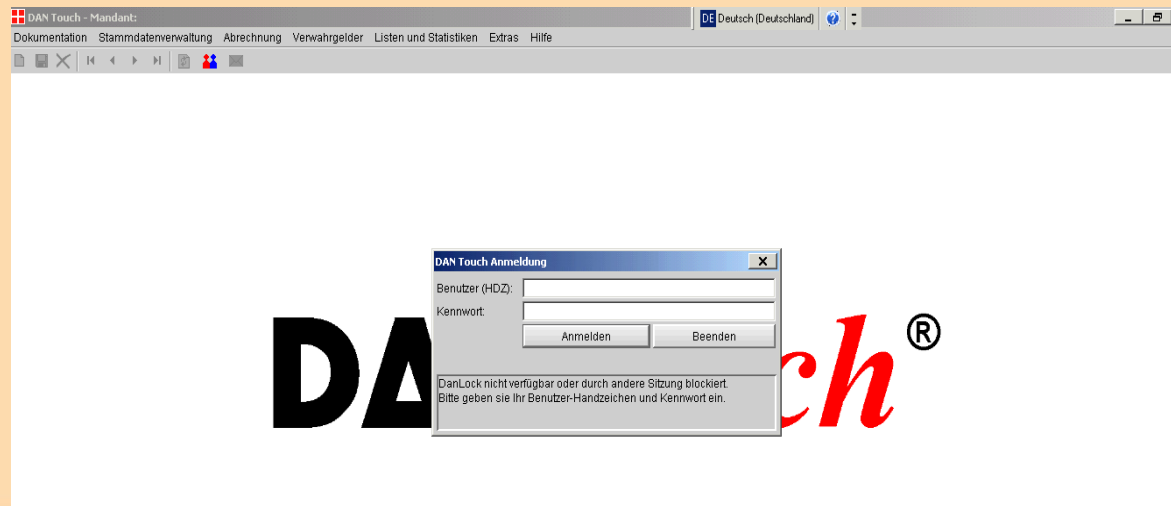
DAN Touch - Mandant:

DE Deutsch (Deutschland)

Dokumentation Stammdatenverwaltung Abrechnung Verwahrgelder Listen und Statistiken Extras Hilfe

DA ch ®

DAN Touch Anmeldung

Benutzer (HDZ):

Kennwort:

Anmelden

Beenden

DanLock nicht verfügbar oder durch andere Sitzung blockiert.
Bitte geben sie Ihr Benutzer-Handzeichen und Kennwort ein.